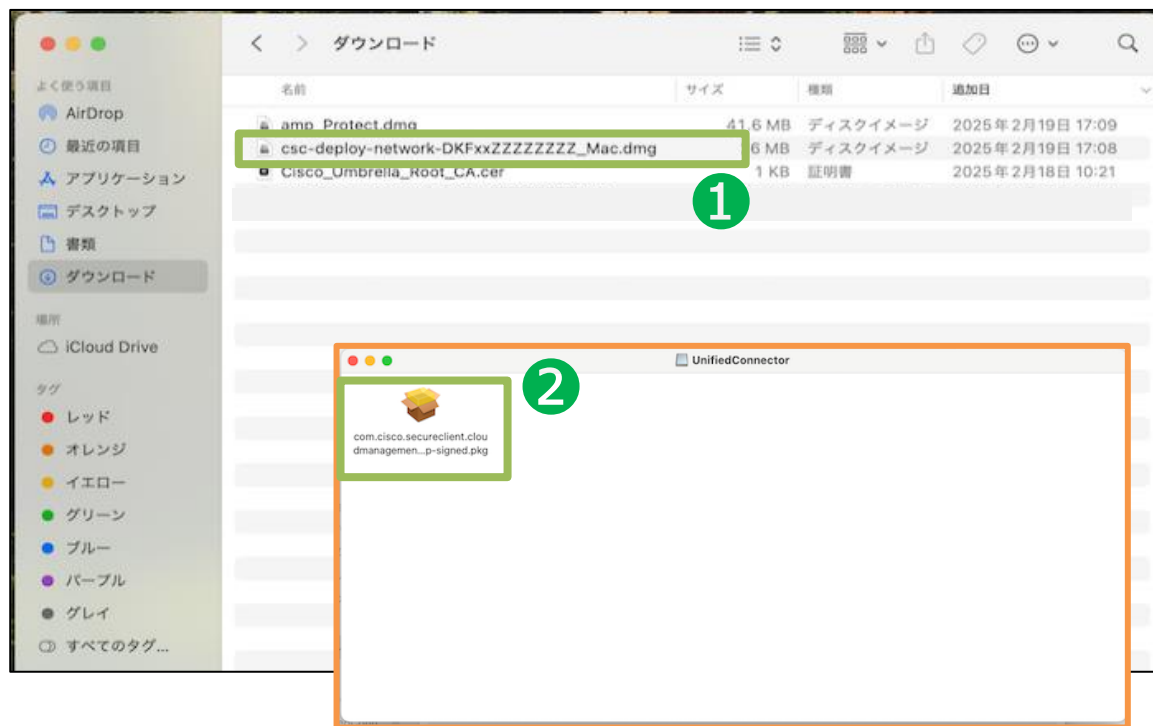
よく使う項目
AirDrop
最近の項目
アプリケーション
デスクトップ
書類
ダウンロード

場所
iCloud Drive

タグ
レッド
オレンジ
イエロー
グリーン
ブルー
パープル
グレイ
すべてのタグ...

ダウンロード

| 名前 | サイズ | 種類 | 追加日 |
|---|---|---|---|
| amp_Protect.dmg | 41.6 MB | ディスクイメージ | 2025年2月19日 17:09 |
| csc-deploy-network-DKFxxZZZZZZZZ_Mac.dmg | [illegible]6 MB | ディスクイメージ | 2025年2月19日 17:08 |
| Cisco_Umbrella_Root_CA.cer | 1 KB | 証明書 | 2025年2月18日 10:21 |

❶

UnifiedConnector

❷

com.cisco.secureclient.cloudmanagemen...p-signed.pkg